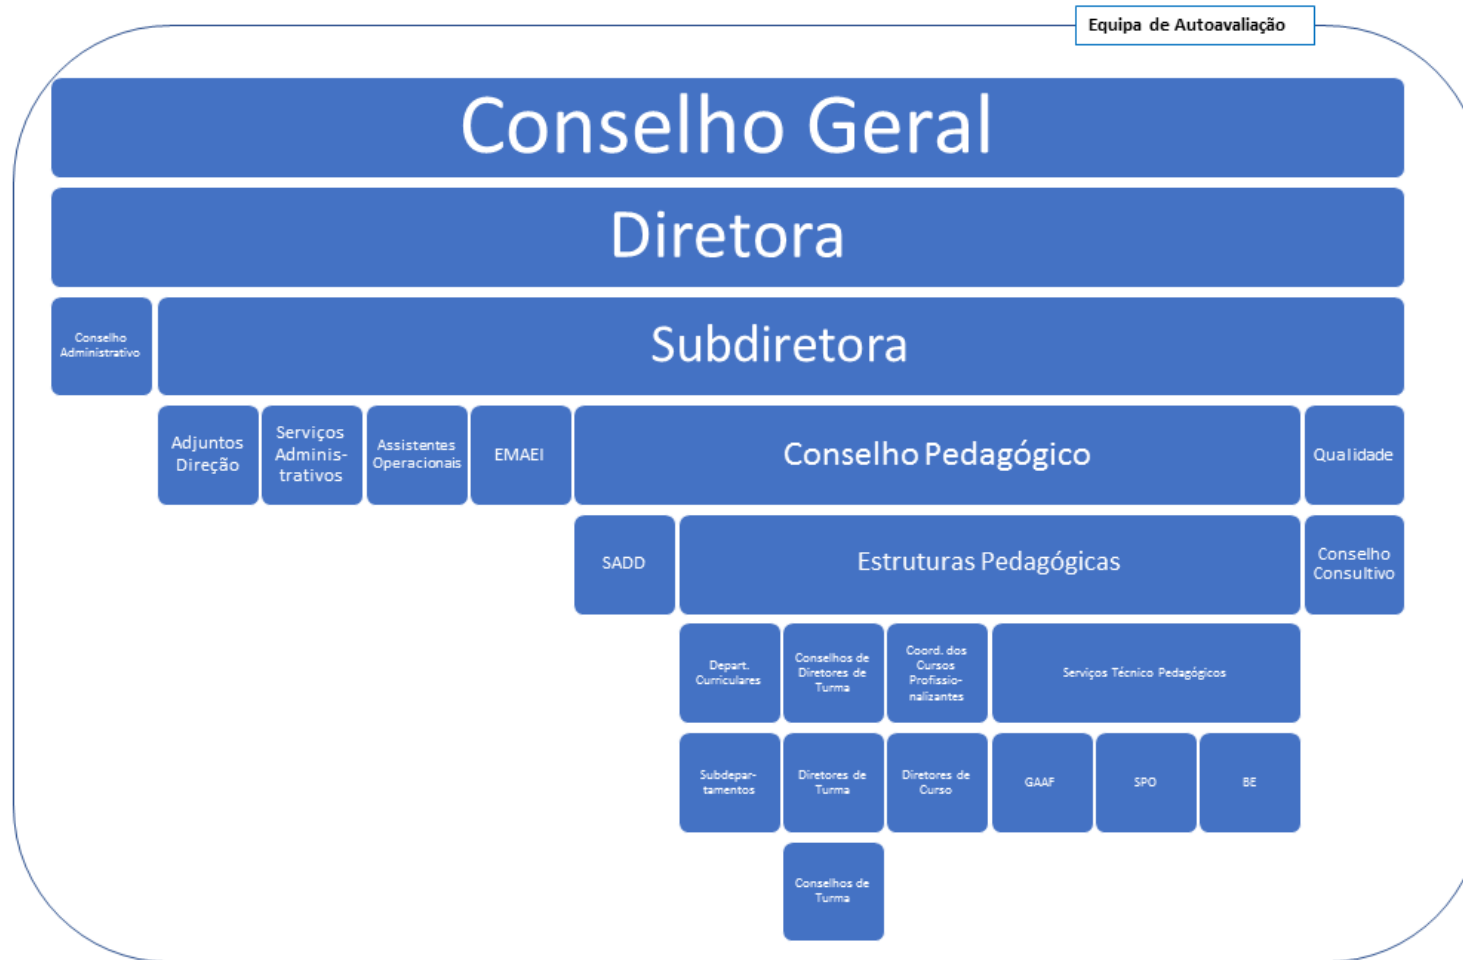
Equipa de Autoavaliação

Conselho Geral

Diretora

Conselho Administrativo

Subdiretora

Adjuntos Direção

Serviços Administrativos

Assistentes Operacionais

EMAEI

Conselho Pedagógico

Qualidade

SADD

Estruturas Pedagógicas

Conselho Consultivo

Depart. Curriculares

Conselhos de Diretores de Turma

Coord. dos Cursos Profissionalizantes

Serviços Técnico Pedagógicos

Subdepartamentos

Diretores de Turma

Diretores de Curso

GAAF

SPO

BE

Conselhos de Turma